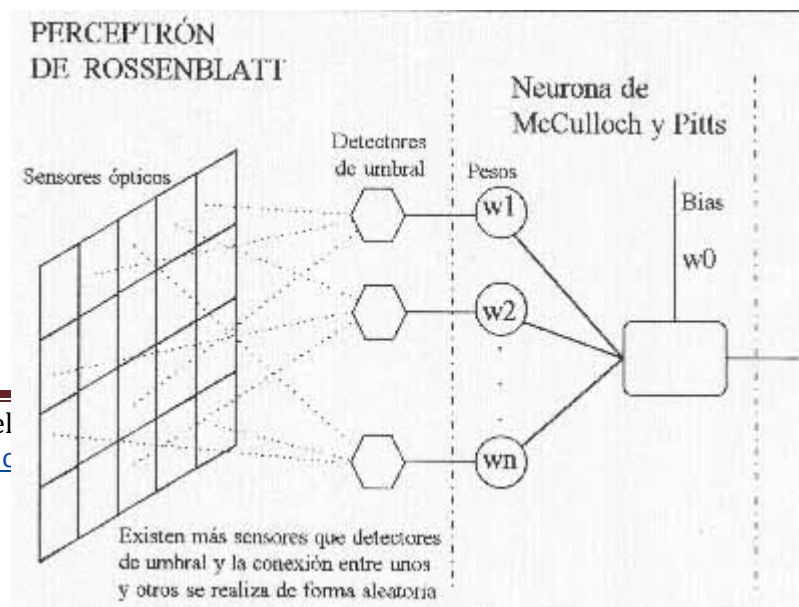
PERCEPTRÓN DE ROSSENBLATT

Neurona de McCulloch y Pitts

Sensores ópticos

Detectores de umbral

Pesos

w1

w2

wn

Bias

w0

el

c

Existen más sensores que detectores de umbral y la conexión entre unos y otros se realiza de forma aleatoria